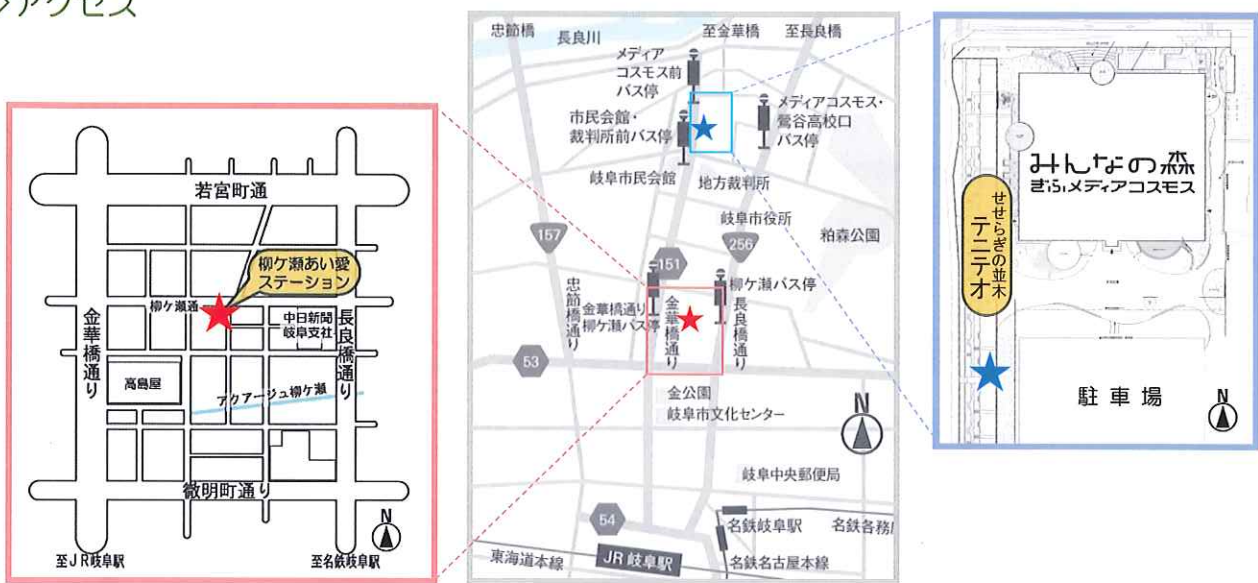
アクセス

若宮町通
柳ケ瀬あい愛ステーション
柳ケ瀬通
中日新聞岐阜支社
金華橋通り
長良橋通り
高島屋
アクアージュ柳ケ瀬
徹明町通り
至JR岐阜駅
至名鉄岐阜駅
N

忠節橋
長良川
至金華橋
至長良橋
メディアコスモス前バス停
市民会館・裁判所前バス停
メディアコスモス・鶯谷高校口バス停
岐阜市民会館
地方裁判所
岐阜市役所
157
256
粕森公園
151
忠節橋通り
金華橋通り柳ケ瀬バス停
金華橋通り
柳ケ瀬バス停
長良橋通り
53
金公園
岐阜市文化センター
岐阜中央郵便局
54
名鉄岐阜駅
名鉄各務
東海道本線
JR岐阜駅
名鉄名古屋本線
N

みんなの森 ぎふメディアコスモス
せせらぎの並木 テニテオ
駐車場
N